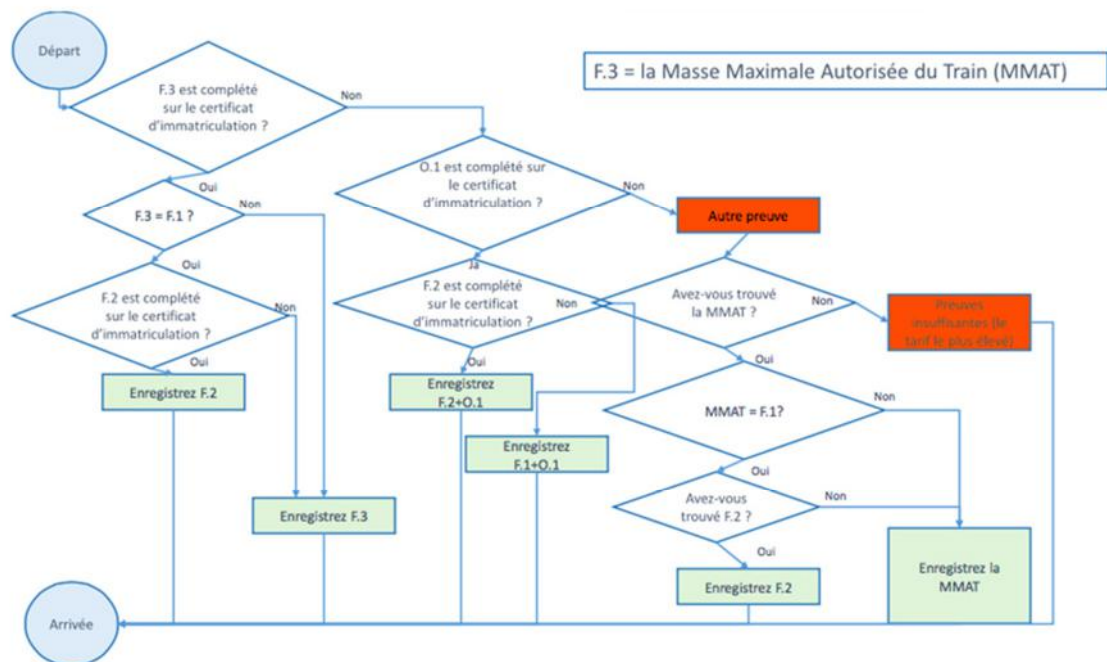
Départ

F.3 = la Masse Maximale Autorisée du Train (MMAT)

F.3 est complété sur le certificat d'immatriculation ?

Non

O.1 est complété sur le certificat d'immatriculation ?

Non

Autre preuve

Oui

F.3 = F.1 ?

Non

Oui

Ja

F.2 est complété sur le certificat d'immatriculation ?

Non

Avez-vous trouvé la MMAT ?

Non

Preuves insuffisantes (le tarif le plus élevé)

F.2 est complété sur le certificat d'immatriculation ?

Non

Oui

Oui

Oui

Enregistrez F.2

Enregistrez F.2+O.1

MMAT = F.1?

Non

Enregistrez F.1+O.1

Oui

Avez-vous trouvé F.2 ?

Non

Enregistrez F.3

Oui

Enregistrez la MMAT

Enregistrez F.2

Arrivée